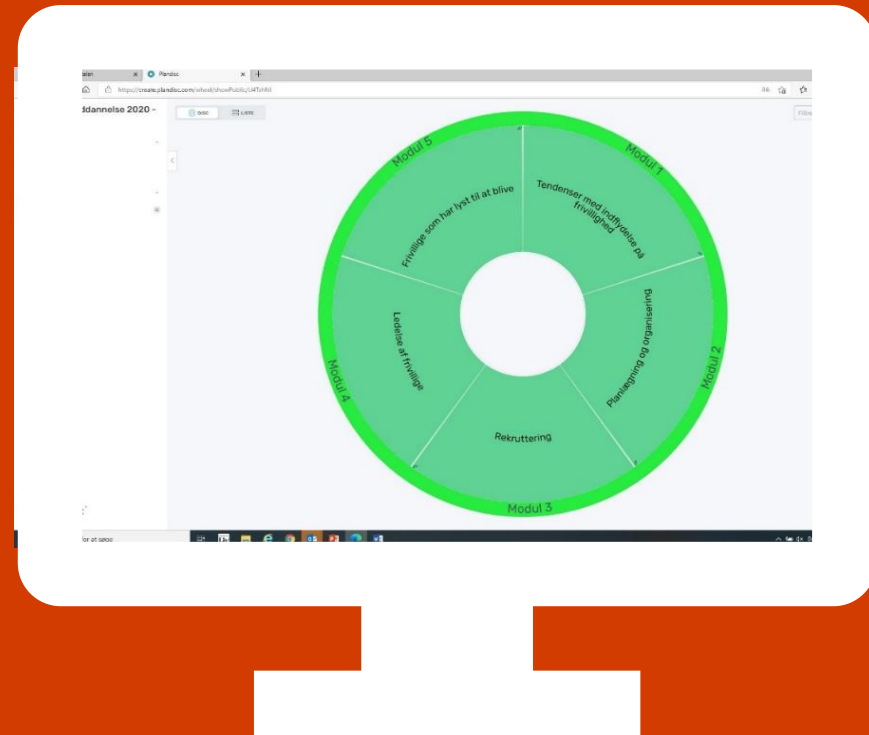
alen × Plandisc × +

https://create.plandisc.com/wheel/showPublic/U4TzhM

ddannelse 2020 -

DISC LISTE

Filtre

Modul 5

Modul 1

Frivillige som har lyst til at blive

Tendenser med indflydelse på frivillighed

Ledelse af frivillige

Planlægning og organisering

Modul 4

Modul 2

Rekruttering

Modul 3

for at søge